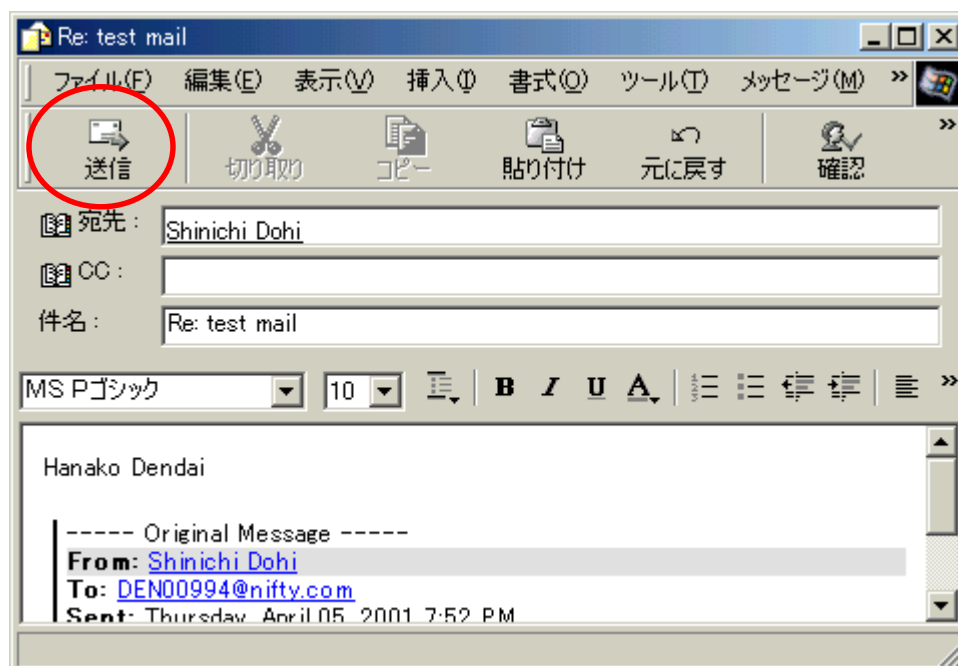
Re: test mail

ファイル(F) 編集(E) 表示(V) 挿入(I) 書式(O) ツール(T) メッセージ(M) »

送信 切り取り コピー 貼り付け 元に戻す 確認 »

宛先： Shinichi Dohi

CC：

件名： Re: test mail

MS Pゴシック 10 B I U A »

Hanako Dendai

----- Original Message -----
From: Shinichi Dohi
To: DEN00994@nifty.com
Sent: Thursday, April 05, 2001 7:52 PM